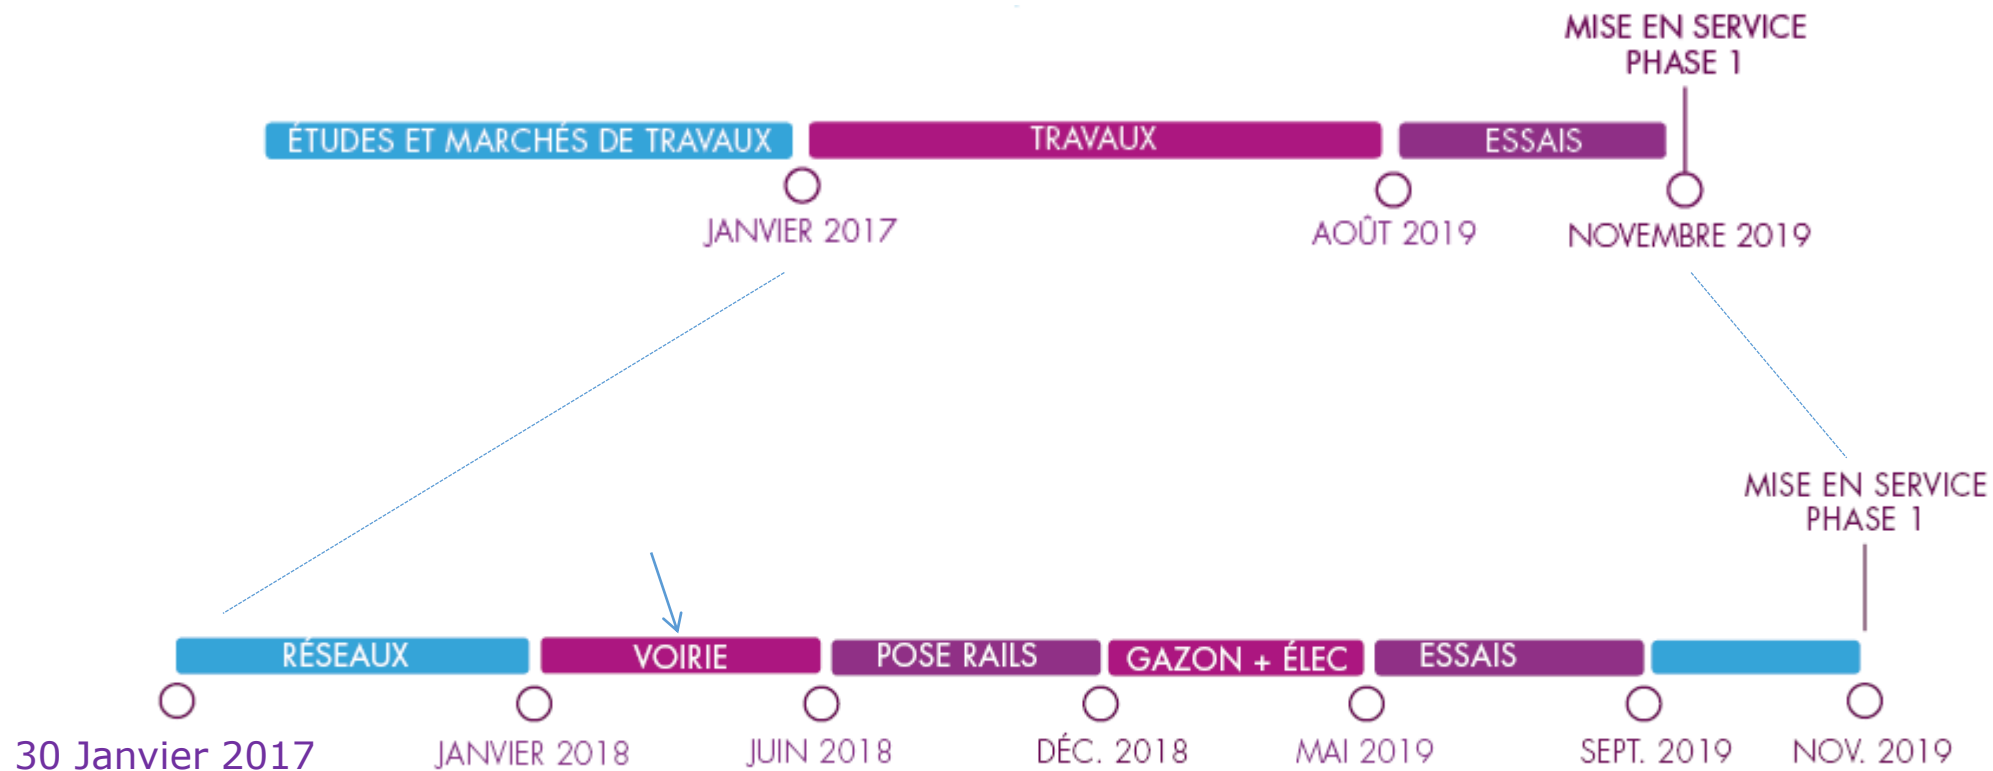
MISE EN SERVICE
PHASE 1

ÉTUDES ET MARCHÉS DE TRAVAUX
TRAVAUX
ESSAIS

JANVIER 2017
AOÛT 2019
NOVEMBRE 2019

MISE EN SERVICE
PHASE 1

RÉSEAUX
VOIRIE
POSE RAILS
GAZON + ÉLEC
ESSAIS

30 Janvier 2017
JANVIER 2018
JUIN 2018
DÉC. 2018
MAI 2019
SEPT. 2019
NOV. 2019